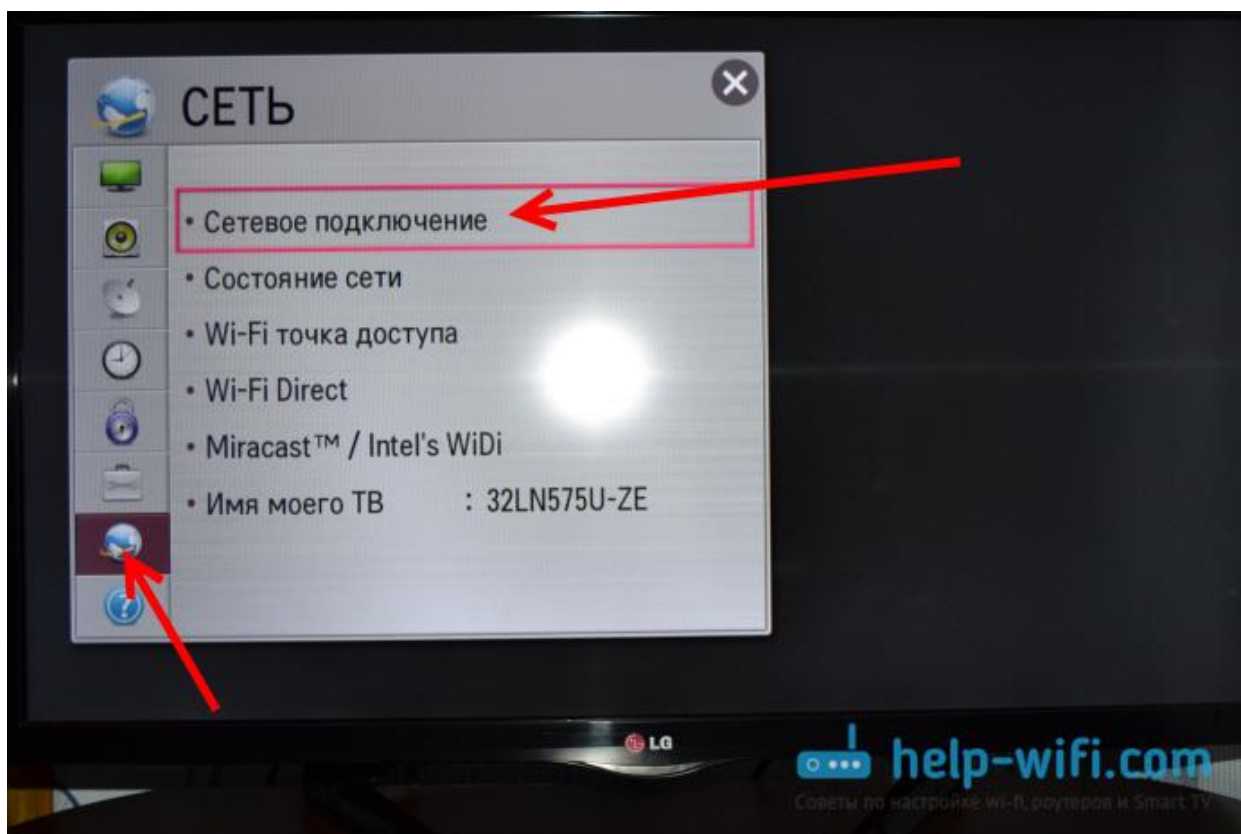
СЕТЬ

• Сетевое подключение
• Состояние сети
• Wi-Fi точка доступа
• Wi-Fi Direct
• Miracast™ / Intel's WiDi
• Имя моего ТВ : 32LN575U-ZE

LG

help-wifi.com
Советы по настройке Wi-Fi, роутеров и Smart TV